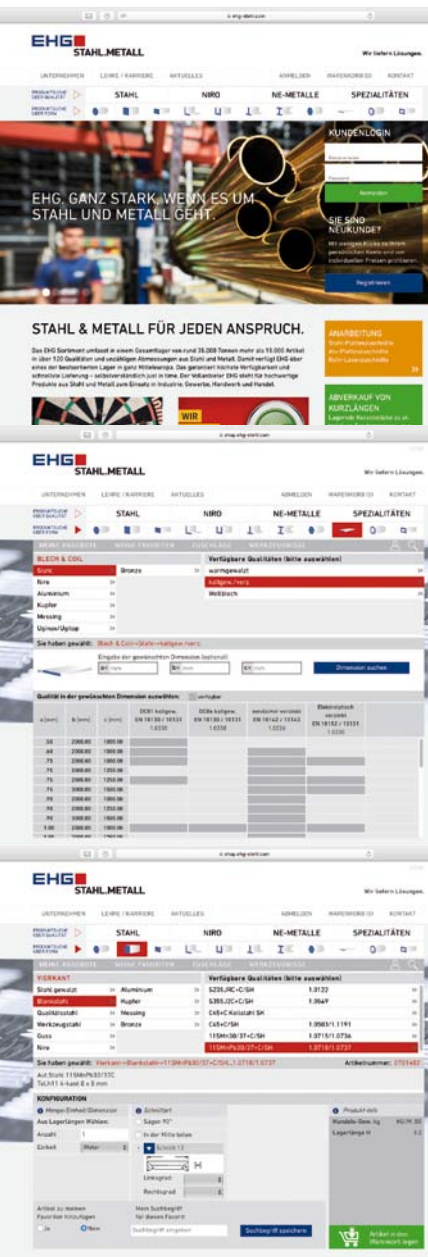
EHG STAHL.METALL

Wir liefern Lösungen.

UNTERNEHMEN LEHRE / KARRIERE AKTUELLES ANMELDEN WARENKORB KONTAKT

STAHL NIRO NE-METALLE SPEZIALITÄTEN

EHG. GANZ STARK, WENN ES UM STAHL UND METALL GEHT.

KUNDENLOGIN

Anmelden

SIE SIND NEUKUNDE?

Registrieren

STAHL & METALL FÜR JEDEN ANSPRUCH.

Das EHG Sortiment umfasst in einem Gesamtlager von rund 38.000 Tonnen mehr als 15.000 Artikel in über 120 Qualitäten und unzähligen Abmessungen aus Stahl und Metall. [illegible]

ANARBEITUNG

ABVERKAUF VON KURZLÄNGEN

WIR

EHG STAHL.METALL

Wir liefern Lösungen.

UNTERNEHMEN LEHRE / KARRIERE AKTUELLES ANMELDEN WARENKORB (0) KONTAKT

STAHL NIRO NE-METALLE SPEZIALITÄTEN

BLECH & COIL

Verfügbare Qualitäten (bitte auswählen)

Stahl | Bronze | warmgewalzt
Niro | | kaltgew./verz.
Aluminium | | Weißblech
Kupfer
Messing
Usinor/Uginox

Sie haben gewählt: Blech & Coil>Stahl>kaltgew./verz.

Eingabe der gewünschten Dimension (optional)

Dimension suchen

Qualität in der gewünschten Dimension auswählen:

| s [mm] | b [mm] | l [mm] | DC01 kaltgew. EN 10130 / 10131 1.0330 | DC04 kaltgew. EN 10130 / 10131 1.0338 | sendzimir verzinkt EN 10142 / 10143 1.0226 | Elektrolytisch verzinkt EN 10152 / 10131 1.0330 |
|---|---|---|---|---|---|---|
| .50 | 2000.00 | 1000.00 | | | | |
| .60 | 2000.00 | 1000.00 | | | | |
| .75 | 2000.00 | 1000.00 | | | | |
| .75 | 2000.00 | 1250.00 | | | | |
| .75 | 2500.00 | 1250.00 | | | | |
| .75 | 3000.00 | 1500.00 | | | | |
| .75 | 3000.00 | 1500.00 | | | | |
| 1.00 | 2000.00 | 1000.00 | | | | |

EHG STAHL.METALL

Wir liefern Lösungen.

UNTERNEHMEN LEHRE / KARRIERE AKTUELLES ANMELDEN WARENKORB (0) KONTAKT

STAHL NIRO NE-METALLE SPEZIALITÄTEN

VIERKANT

Verfügbare Qualitäten (bitte auswählen)

Stahl gewalzt | Aluminium | S235JRC+C/SH | 1.0122
Blankstahl | Kupfer | S355J2C+C/SH | 1.0569
Qualitätsstahl | Messing | C45+C blankstahl SH |
Werkzeugstahl | Bronze | C45+C/SH | 1.0503/1.1191
Guss | | 11SMn30/37+C/SH | 1.0715/1.0736
Niro | | 11SMnPb30/37+C/SH | 1.0718/1.0737

Sie haben gewählt: Vierkant>Blankstahl>11SMnPb30/37+C/SH..1.0718/1.0737

Artikelnummer:

Aut.Stahl 11SMnPb30/37C
ToLh11 4-kant 8 x 8 mm

KONFIGURATION

Menge/Einheit/Dimension
Aus Lagerlängen Wählen:
Anzahl 1
Einheit Meter

Schnittart
Sägen 90°
In der Mitte teilen
Schnitt 1

Linksgrad
Rechtsgrad

Produktinfo

Artikel zu meinen Favoriten hinzufügen
Ja Nein

Mein Suchbegriff für diesen Favorit

Suchbegriff speichern

Artikel in den Warenkorb legen